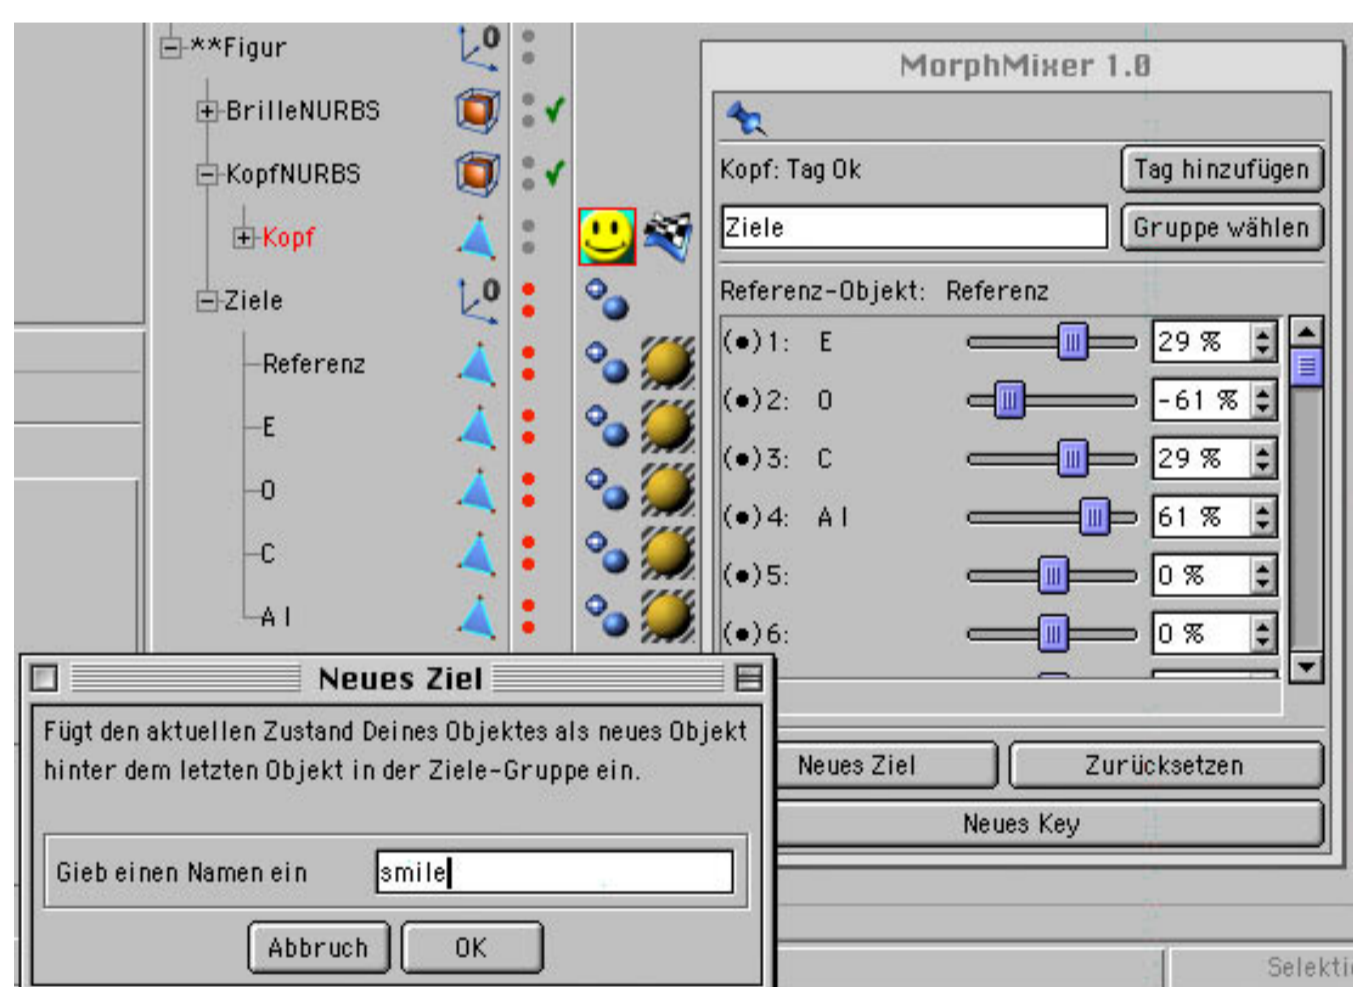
**Figur
BrilleNURBS
KopfNURBS
Kopf
Ziele
Referenz
E
O
C
A I

MorphMixer 1.0

Kopf: Tag Ok
Tag hinzufügen
Ziele
Gruppe wählen
Referenz-Objekt: Referenz

| | | |
|---|---|---|
| (•)1: | E | 29 % |
| (•)2: | O | -61 % |
| (•)3: | C | 29 % |
| (•)4: | A I | 61 % |
| (•)5: | | 0 % |
| (•)6: | | 0 % |

Neues Ziel
Zurücksetzen
Neues Key

Neues Ziel

Fügt den aktuellen Zustand Deines Objektes als neues Objekt hinter dem letzten Objekt in der Ziele-Gruppe ein.

Gieb einen Namen ein
smile

Abbruch
OK

Selekti